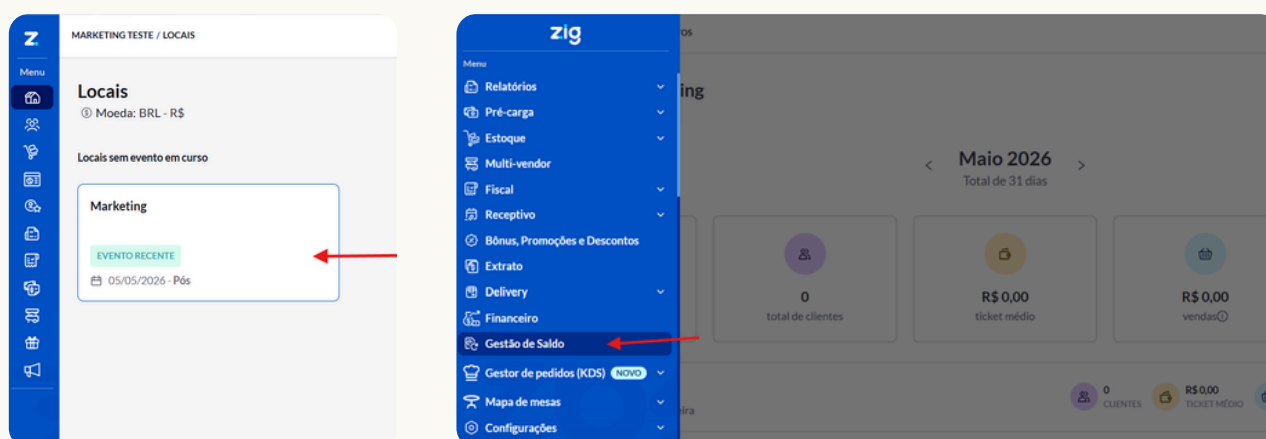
Z
Menu

MARKETING TESTE / LOCAIS

Locais
Moeda: BRL - R$

Locais sem evento em curso

Marketing

EVENTO RECENTE

05/05/2026 - Pós

zig
Menu
Relatórios
Pré-carga
Estoque
Multi-vendor
Fiscal
Receptivo
Bônus, Promoções e Descontos
Extrato
Delivery
Financeiro
Gestão de Saldo
Gestor de pedidos (KDS) NOVO
Mapa de mesas
Configurações

ros
ing

Maio 2026
Total de 31 dias

0
total de clientes

R$ 0,00
ticket médio

R$ 0,00
vendas

ira

0
CLIENTES

R$ 0,00
TICKET MÉDIO